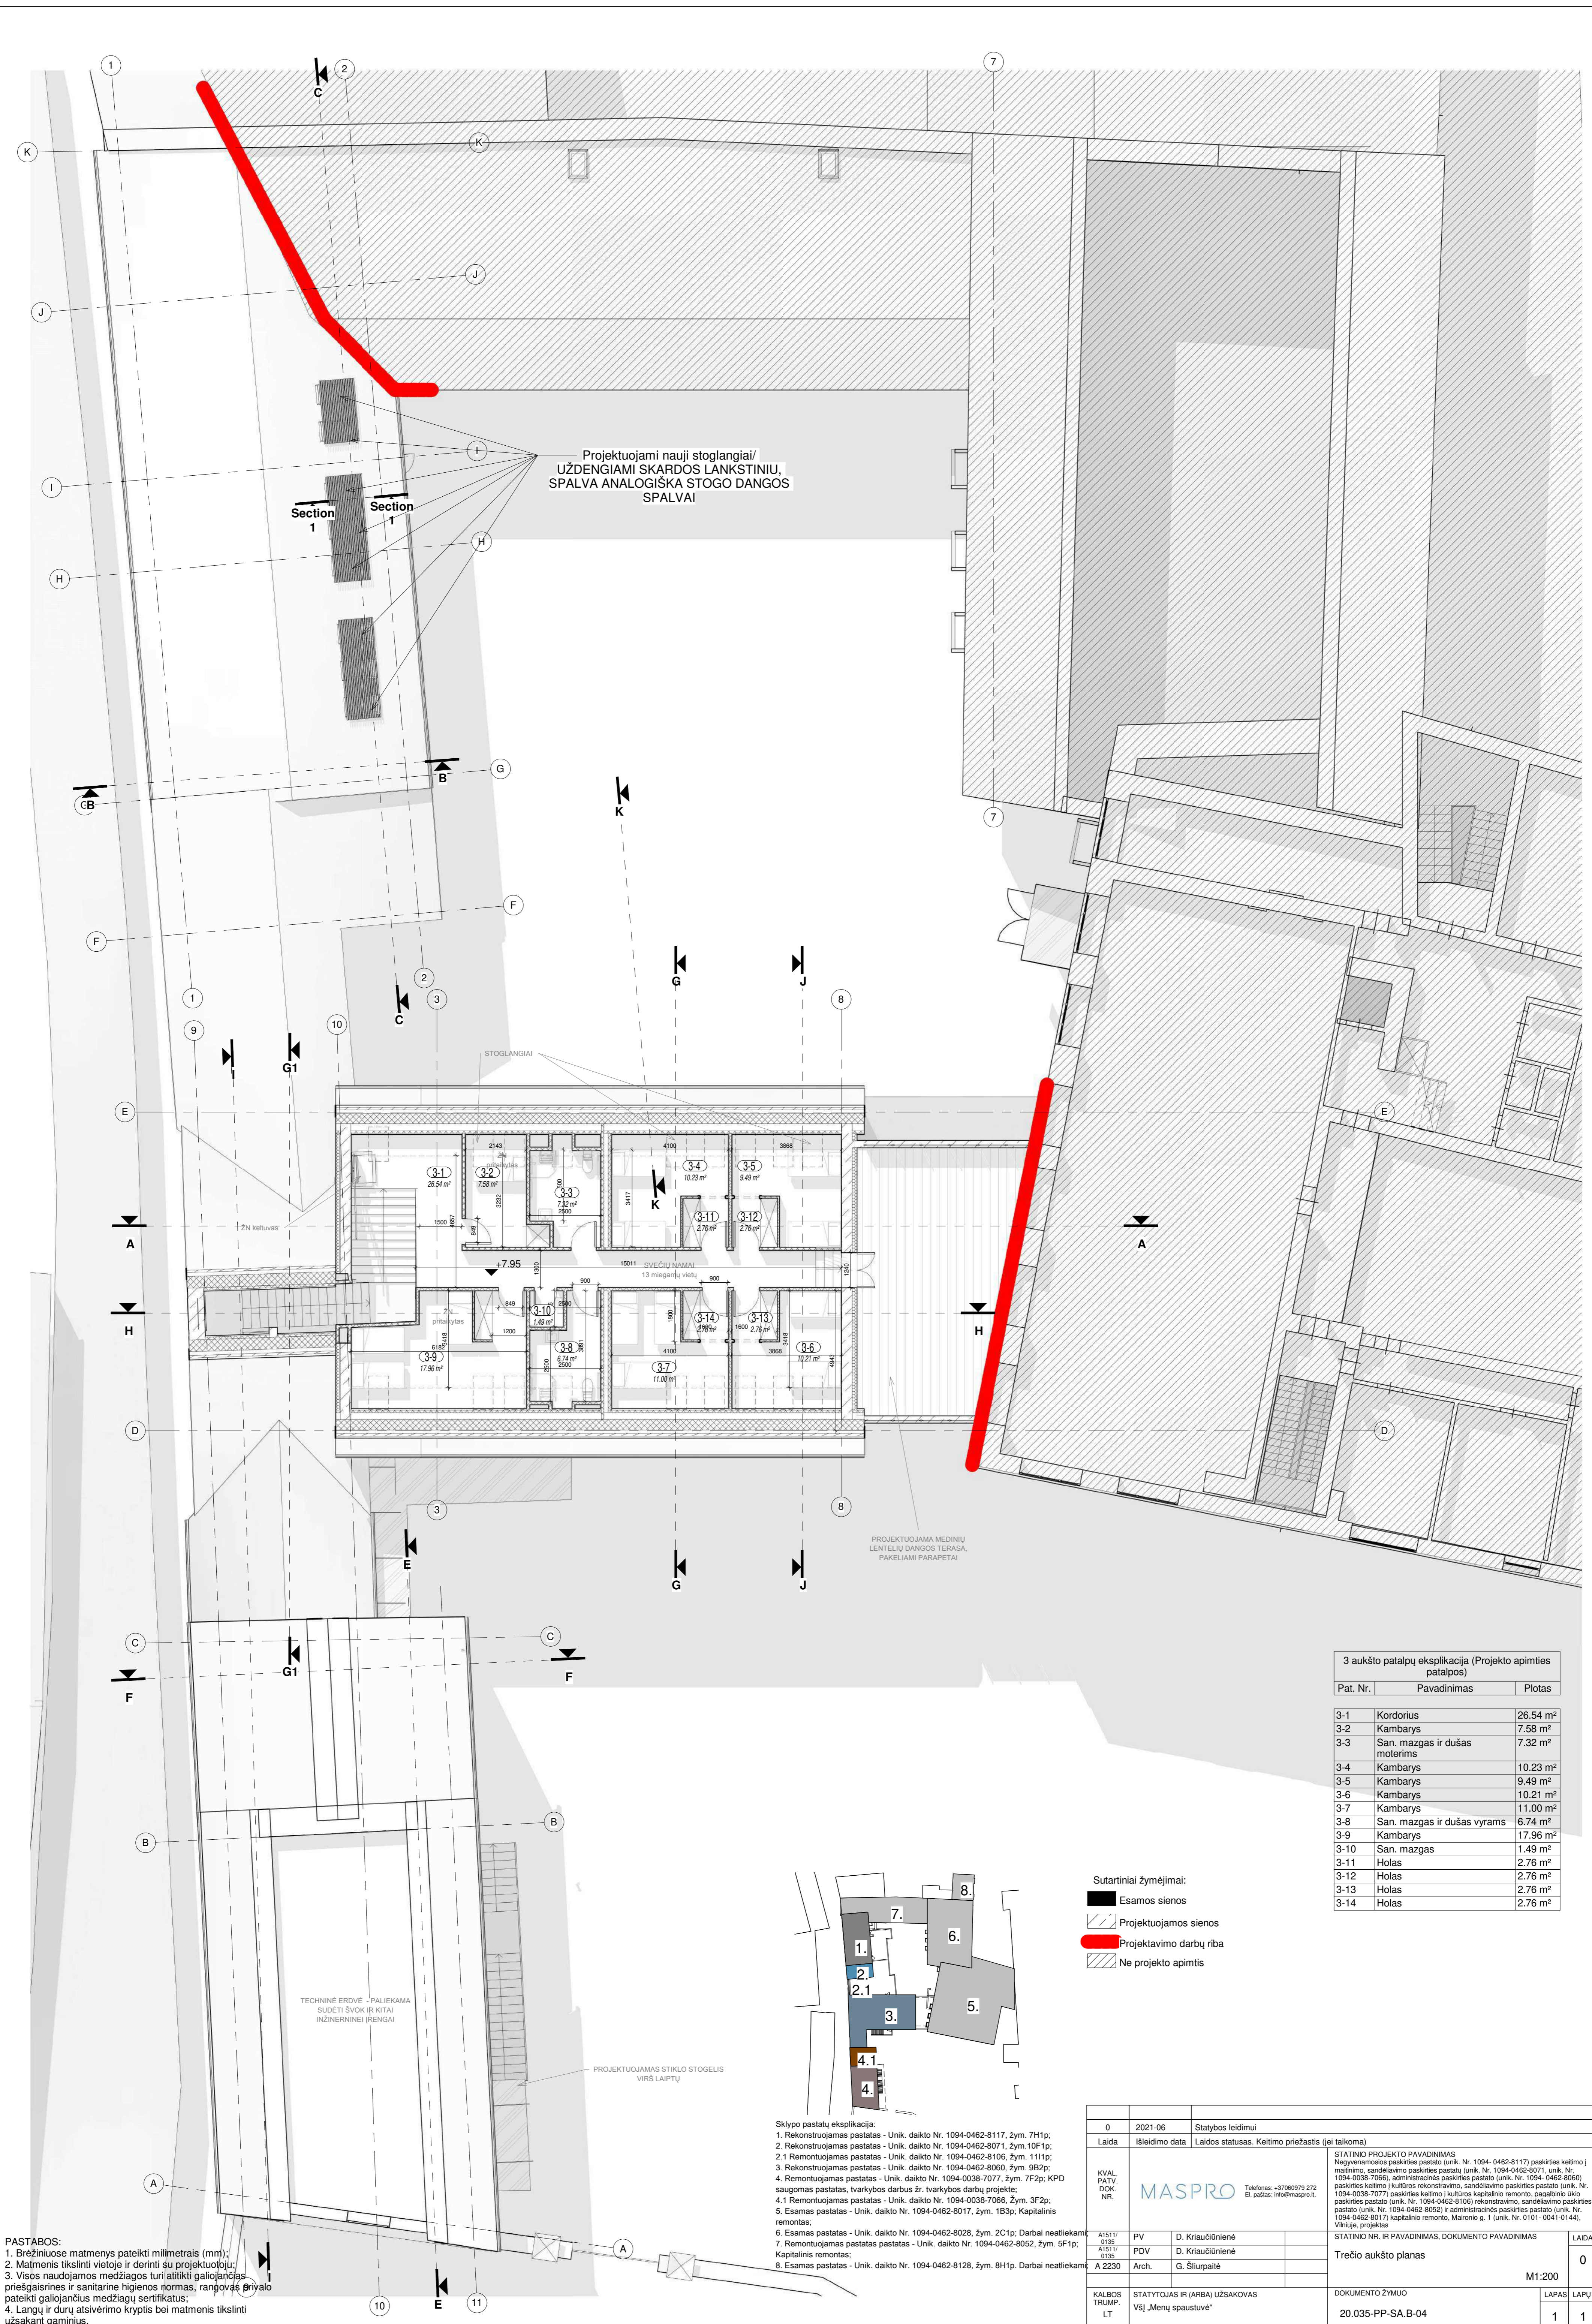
1 C 2 7
K K
J J
Projektuojami nauji stoglangiai/ UŽDENGIAMI SKARDOS LANKSTINIU, SPALVA ANALOGIŠKA STOGO DANGOS SPALVAI
I I
Section 1 Section 1
H H
B G
C B
K
7
F F
2 1 3 C
G J 8
9 10
I G1
STOGLANGIAI
E E
3-1 26.54 m² 3-2 7.58 m² 3-3 7.32 m² 3-4 10.23 m² 3-5 9.49 m²
K 3-11 2.76 m² 3-12 2.76 m²
A A
ŽN keltuvas
+7.95
SVEČIŲ NAMAI 13 miegamųjų vietų
H H
3-10 1.49 m² 3-14 2.76 m² 3-13 2.76 m²
3-9 17.96 m² 3-8 6.74 m² 3-7 11.00 m² 3-6 10.21 m²
D D
3 8
PROJEKTUOJAMA MEDINIŲ LENTELIŲ DANGOS TERASA, PAKELIAMI PARAPETAI
E G J
C C
G1 F F
B B
TECHNINĖ ERDVĖ - PALIEKAMA SUDĖTI ŠVOK IR KITAI INŽINERNINEI ĮRENGAI
PROJEKTUOJAMAS STIKLO STOGELIS VIRŠ LAIPTŲ
A A
10 E 11 I

3 aukšto patalpų eksplikacija (Projekto apimties patalpos)

| Pat. Nr. | Pavadinimas | Plotas |
|---|---|---|
| 3-1 | Kordorius | 26.54 m² |
| 3-2 | Kambarys | 7.58 m² |
| 3-3 | San. mazgas ir dušas moterims | 7.32 m² |
| 3-4 | Kambarys | 10.23 m² |
| 3-5 | Kambarys | 9.49 m² |
| 3-6 | Kambarys | 10.21 m² |
| 3-7 | Kambarys | 11.00 m² |
| 3-8 | San. mazgas ir dušas vyrams | 6.74 m² |
| 3-9 | Kambarys | 17.96 m² |
| 3-10 | San. mazgas | 1.49 m² |
| 3-11 | Holas | 2.76 m² |
| 3-12 | Holas | 2.76 m² |
| 3-13 | Holas | 2.76 m² |
| 3-14 | Holas | 2.76 m² |

Sutartiniai žymėjimai:
Esamos sienos
Projektuojamos sienos
Projektavimo darbų riba
Ne projekto apimtis

8. 7. 6. 1. 2. 2.1 3. 5. 4.1 4.

Sklypo pastatų eksplikacija:
1. Rekonstruojamas pastatas - Unik. daikto Nr. 1094-0462-8117, žym. 7H1p;
2. Rekonstruojamas pastatas - Unik. daikto Nr. 1094-0462-8071, žym.10F1p;
2.1 Remontuojamas pastatas - Unik. daikto Nr. 1094-0462-8106, žym. 11I1p;
3. Rekonstruojamas pastatas - Unik. daikto Nr. 1094-0462-8060, žym. 9B2p;
4. Remontuojamas pastatas - Unik. daikto Nr. 1094-0038-7077, žym. 7F2p; KPD saugomas pastatas, tvarkybos darbus žr. tvarkybos darbų projekte;
4.1 Remontuojamas pastatas - Unik. daikto Nr. 1094-0038-7066, Žym. 3F2p;
5. Esamas pastatas - Unik. daikto Nr. 1094-0462-8017, žym. 1B3p; Kapitalinis remontas;
6. Esamas pastatas - Unik. daikto Nr. 1094-0462-8028, žym. 2C1p; Darbai neatliekami
7. Remontuojamas pastatas - Unik. daikto Nr. 1094-0462-8052, žym. 5F1p; Kapitalinis remontas;
8. Esamas pastatas - Unik. daikto Nr. 1094-0462-8128, žym. 8H1p. Darbai neatliekami

PASTABOS:
1. Brėžiniuose matmenys pateikti milimetrais (mm);
2. Matmenis tikslinti vietoje ir derinti su projektuotoju;
3. Visos naudojamos medžiagos turi atitikti galiojančias priešgaisrines ir sanitarine higienos normas, rangovas privalo pateikti galiojančių medžiagų sertifikatus;
4. Langų ir durų atsivėrimo kryptis bei matmenis tikslinti užsakant gaminius.

| 0 | 2021-06 | Statybos leidimui |
|---|---|---|
| Laida | Išleidimo data | Laidos statusas. Keitimo priežastis (jei taikoma) |

KVAL. PATV. DOK. NR.
MASPRO Telefonas: +37060979 272 El. paštas: info@maspro.lt
STATINIO PROJEKTO PAVADINIMAS
Negyvenamosios paskirties pastato (unik. Nr. 1094- 0462-8117) paskirties keitimo į maitinimo, sandėliavimo paskirties pastatų (unik. Nr. 1094-0462-8071, unik. Nr. 1094-0038-7066), administracinės paskirties pastato (unik. Nr. 1094- 0462-8060) paskirties keitimo į kultūros rekonstravimo, sandėliavimo paskirties pastato (unik. Nr. 1094-0038-7077) paskirties keitimo į kultūros kapitalinio remonto, pagalbinio ūkio paskirties pastato (unik. Nr. 1094-0462-8106) rekonstravimo, sandėliavimo paskirties pastato (unik. Nr. 1094-0462-8052) ir administracinės paskirties pastato (unik. Nr. 1094-0462-8017) kapitalinio remonto, Maironio g. 1 (unik. Nr. 0101- 0041-0144), Vilniuje, projektas
A1511/0135 PV D. Kriaučiūnienė
A1511/0135 PDV D. Kriaučiūnienė
A 2230 Arch. G. Šliurpaitė
STATINIO NR. IR PAVADINIMAS, DOKUMENTO PAVADINIMAS
Trečio aukšto planas
LAIDA 0
M1:200
KALBOS TRUMP. LT
STATYTOJAS IR (ARBA) UŽSAKOVAS
VšĮ „Menų spaustuvė“
DOKUMENTO ŽYMUO
20.035-PP-SA.B-04
LAPAS 1
LAPŲ 1